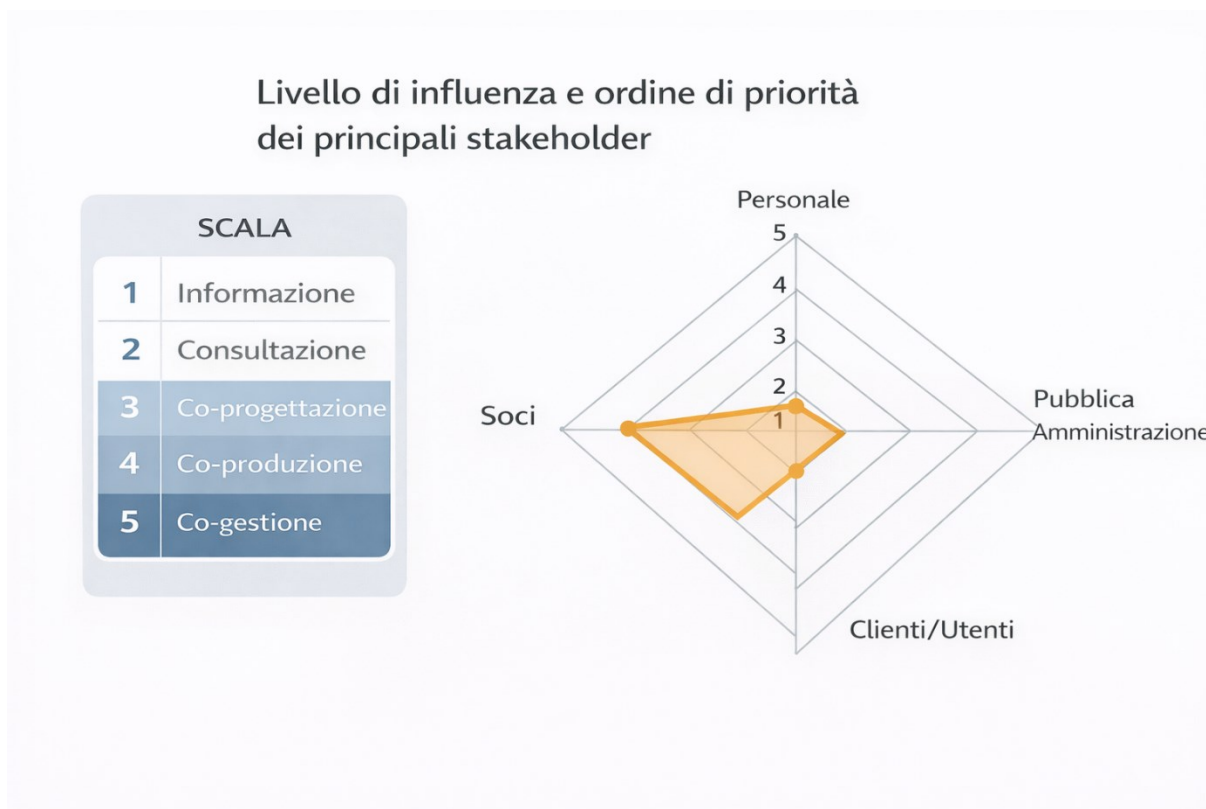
Livello di influenza e ordine di priorità dei principali stakeholder

SCALA

| | |
|---|---|
| 1 | Informazione |
| 2 | Consultazione |
| 3 | Co-progettazione |
| 4 | Co-produzione |
| 5 | Co-gestione |

Personale
5
4
3
2
1
Soci
Pubblica Amministrazione
Clienti/Utenti